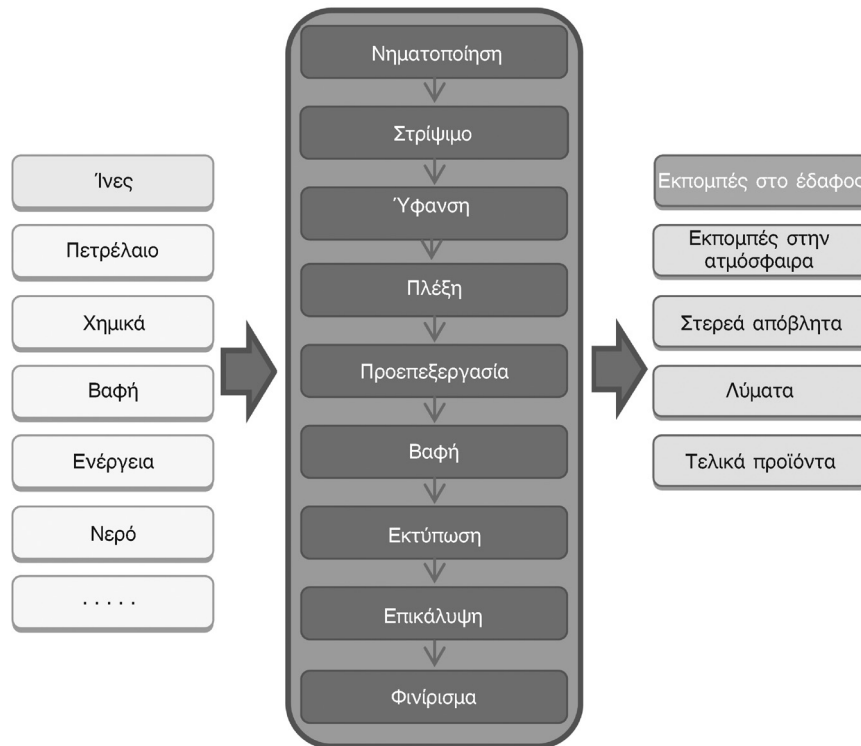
Ίνες

Πετρέλαιο

Χημικά

Βαφή

Ενέργεια

Νερό

. . . . .

Νηματοποίηση

Στρίψιμο

Ύφανση

Πλέξη

Προεπεξεργασία

Βαφή

Εκτύπωση

Επικάλυψη

Φινίρισμα

Εκπομπές στο έδαφος

Εκπομπές στην ατμόσφαιρα

Στερεά απόβλητα

Λύματα

Τελικά προϊόντα